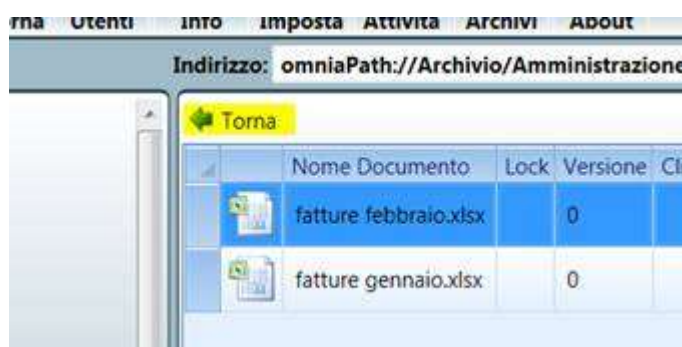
rna Utenti Info Imposta Attivita Archivi About

Indirizzo: omniaPath://Archivio/Amministrazione

Torna

| | | Nome Documento | Lock | Versione | Cl |
|---|---|---|---|---|---|
| | | fatture febbraio.xlsx | | 0 | |
| | | fatture gennaio.xlsx | | 0 | |